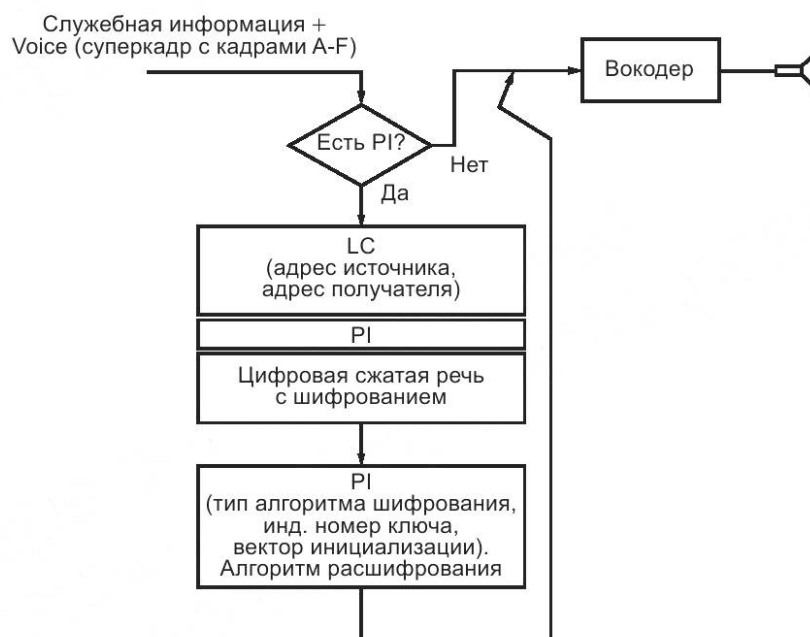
Служебная информация +
Voice (суперкадр с кадрами A-F)

Вокодер

Есть PI?

Нет

Да

LC
(адрес источника,
адрес получателя)

PI

Цифровая сжатая речь
с шифрованием

PI
(тип алгоритма шифрования,
инд. номер ключа,
вектор инициализации).
Алгоритм расшифрования